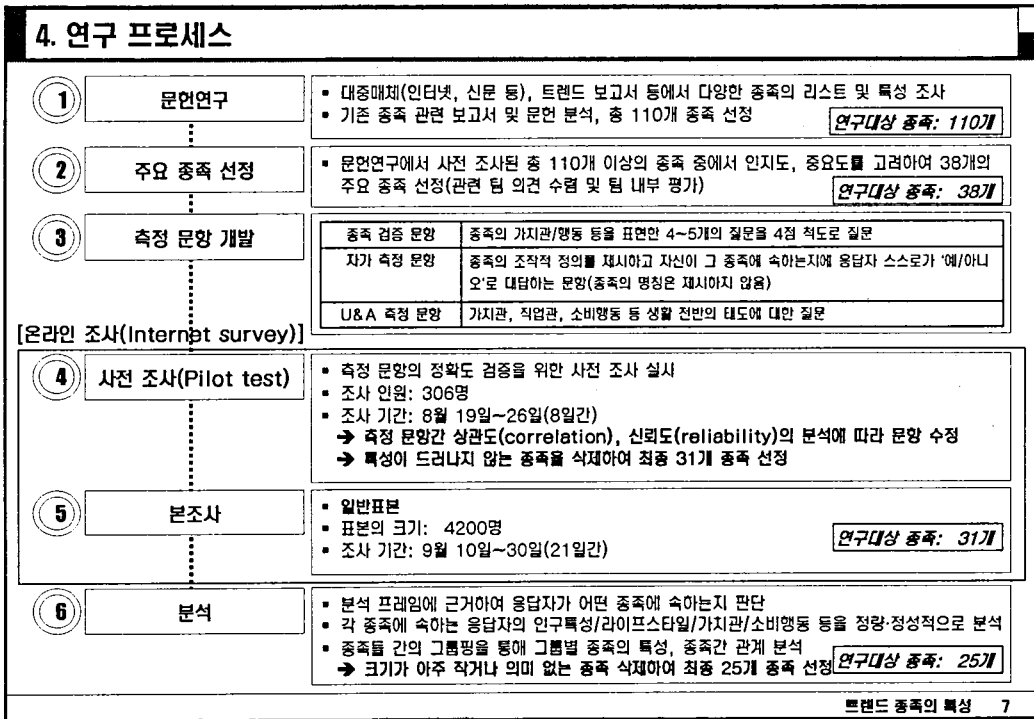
4. 연구 프로세스

1 문헌연구

▪ 대중매체(인터넷, 신문 등), 트렌드 보고서 등에서 다양한 종족의 리스트 및 특성 조사
▪ 기존 종족 관련 보고서 및 문헌 분석, 총 110개 종족 선정

연구대상 종족: 110개

2 주요 종족 선정

▪ 문헌연구에서 사전 조사된 총 110개 이상의 종족 중에서 인지도, 중요도를 고려하여 38개의 주요 종족 선정(관련 팀 의견 수렴 및 팀 내부 평가)

연구대상 종족: 38개

3 측정 문항 개발

| 종족 검증 문항 | 종족의 가치관/행동 등을 표현한 4~5개의 질문을 4점 척도로 질문 |
|---|---|
| 자가 측정 문항 | 종족의 조작적 정의를 제시하고 자신이 그 종족에 속하는지에 응답자 스스로가 '예/아니오'로 대답하는 문항(종족의 명칭은 제시하지 않음) |
| U&A 측정 문항 | 가치관, 직업관, 소비행동 등 생활 전반의 태도에 대한 질문 |

[온라인 조사(Internet survey)]

4 사전 조사(Pilot test)

▪ 측정 문항의 정확도 검증을 위한 사전 조사 실시
▪ 조사 인원: 306명
▪ 조사 기간: 8월 19일~26일(8일간)
→ 측정 문항간 상관도(correlation), 신뢰도(reliability)의 분석에 따라 문항 수정
→ 특성이 드러나지 않는 종족을 삭제하여 최종 31개 종족 선정

5 본조사

▪ 일반표본
▪ 표본의 크기: 4200명
▪ 조사 기간: 9월 10일~30일(21일간)

연구대상 종족: 31개

6 분석

▪ 분석 프레임에 근거하여 응답자가 어떤 종족에 속하는지 판단
▪ 각 종족에 속하는 응답자의 인구특성/라이프스타일/가치관/소비행동 등을 정량·정성적으로 분석
▪ 종족들 간의 그룹핑을 통해 그룹별 종족의 특성, 종족간 관계 분석
→ 크기가 아주 작거나 의미 없는 종족 삭제하여 최종 25개 종족 선정

연구대상 종족: 25개

트렌드 종족의 특성 7